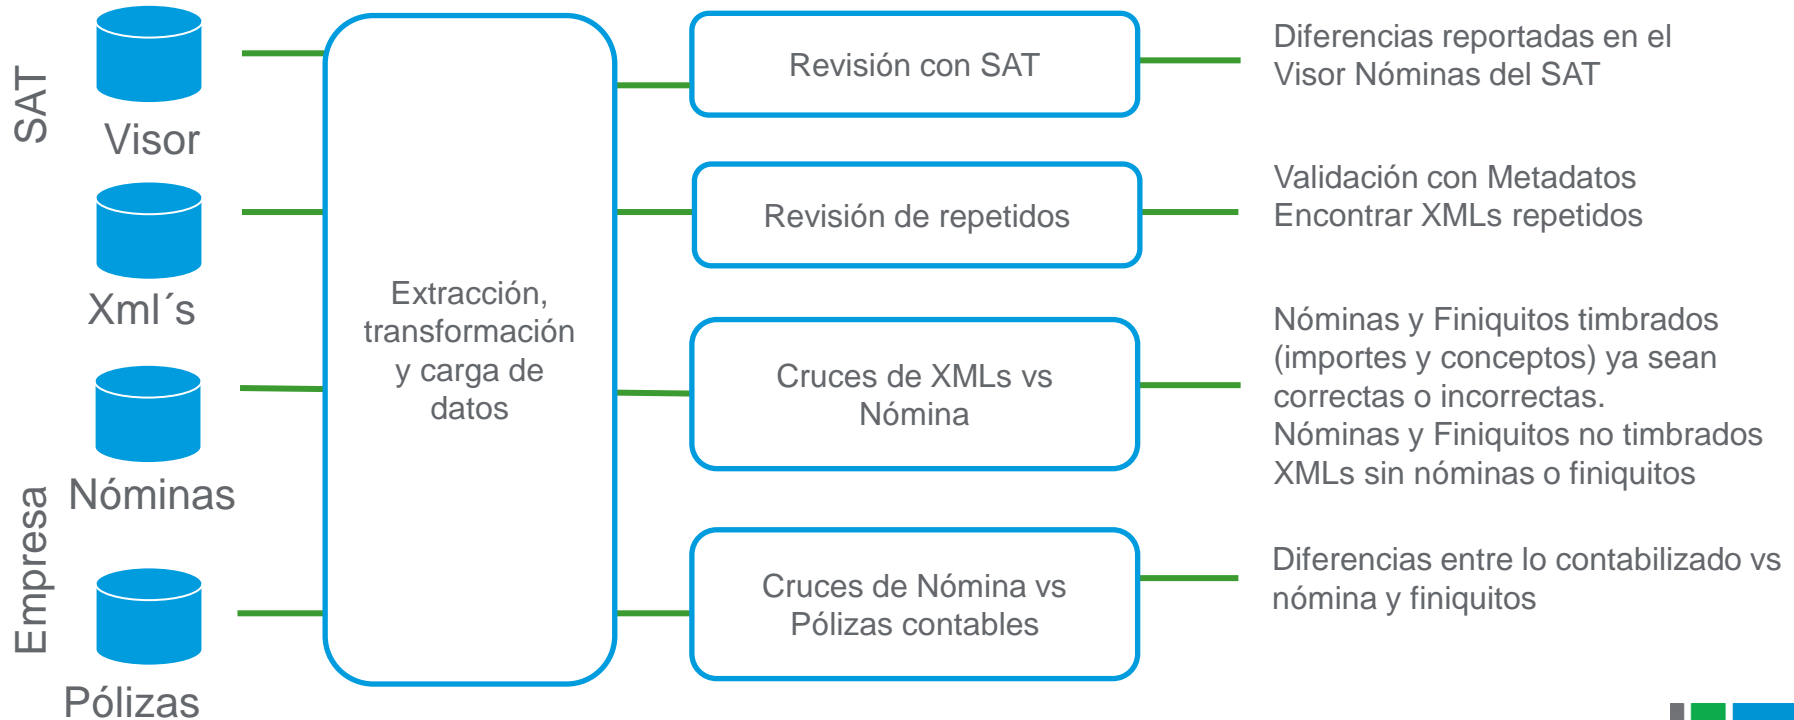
SAT

Visor

Xml´s

Empresa

Nóminas

Pólizas

Extracción, transformación y carga de datos

Revisión con SAT

Diferencias reportadas en el Visor Nóminas del SAT

Revisión de repetidos

Validación con Metadatos
Encontrar XMLs repetidos

Cruces de XMLs vs Nómina

Nóminas y Finiquitos timbrados (importes y conceptos) ya sean correctas o incorrectas.
Nóminas y Finiquitos no timbrados
XMLs sin nóminas o finiquitos

Cruces de Nómina vs Pólizas contables

Diferencias entre lo contabilizado vs nómina y finiquitos